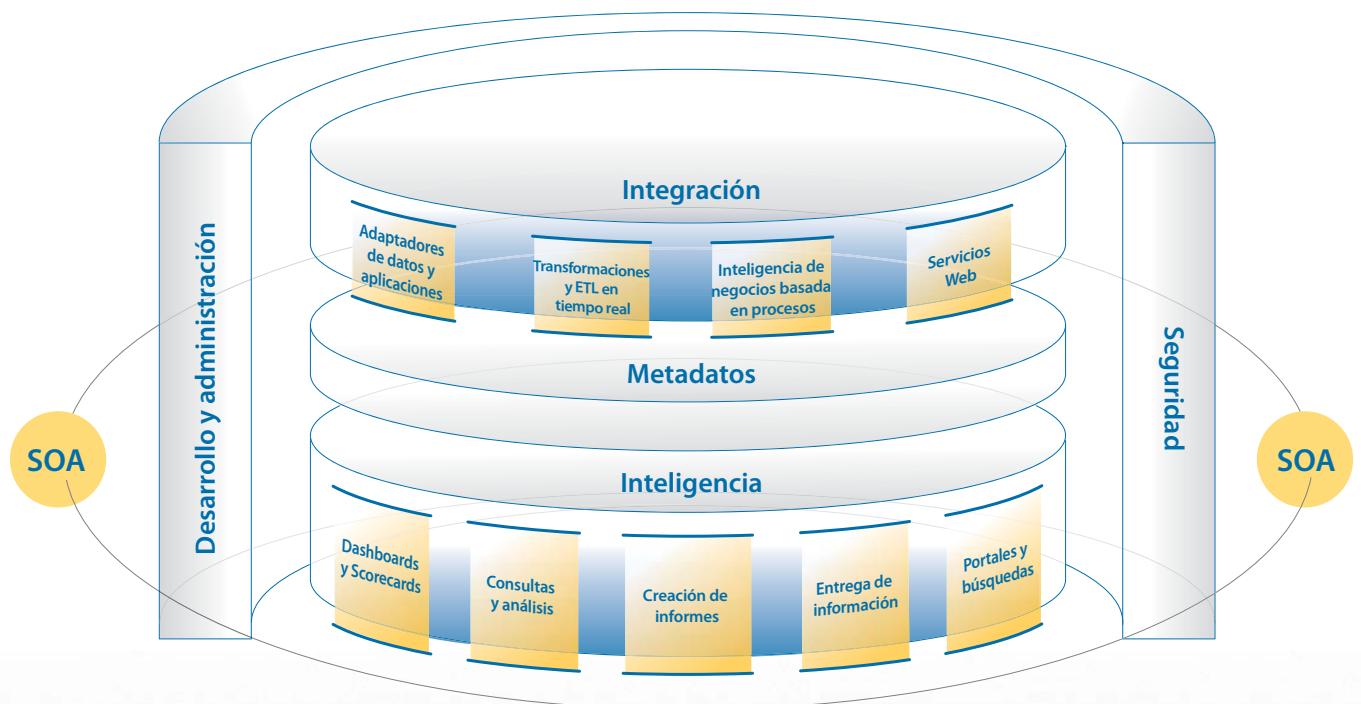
Desarrollo y administración

Integración

Adaptadores de datos y aplicaciones

Transformaciones y ETL en tiempo real

Inteligencia de negocios basada en procesos

Servicios Web

Metadatos

Inteligencia

Dashboards y Scorecards

Consultas y análisis

Creación de informes

Entrega de información

Portales y búsquedas

Seguridad

SOA

SOA